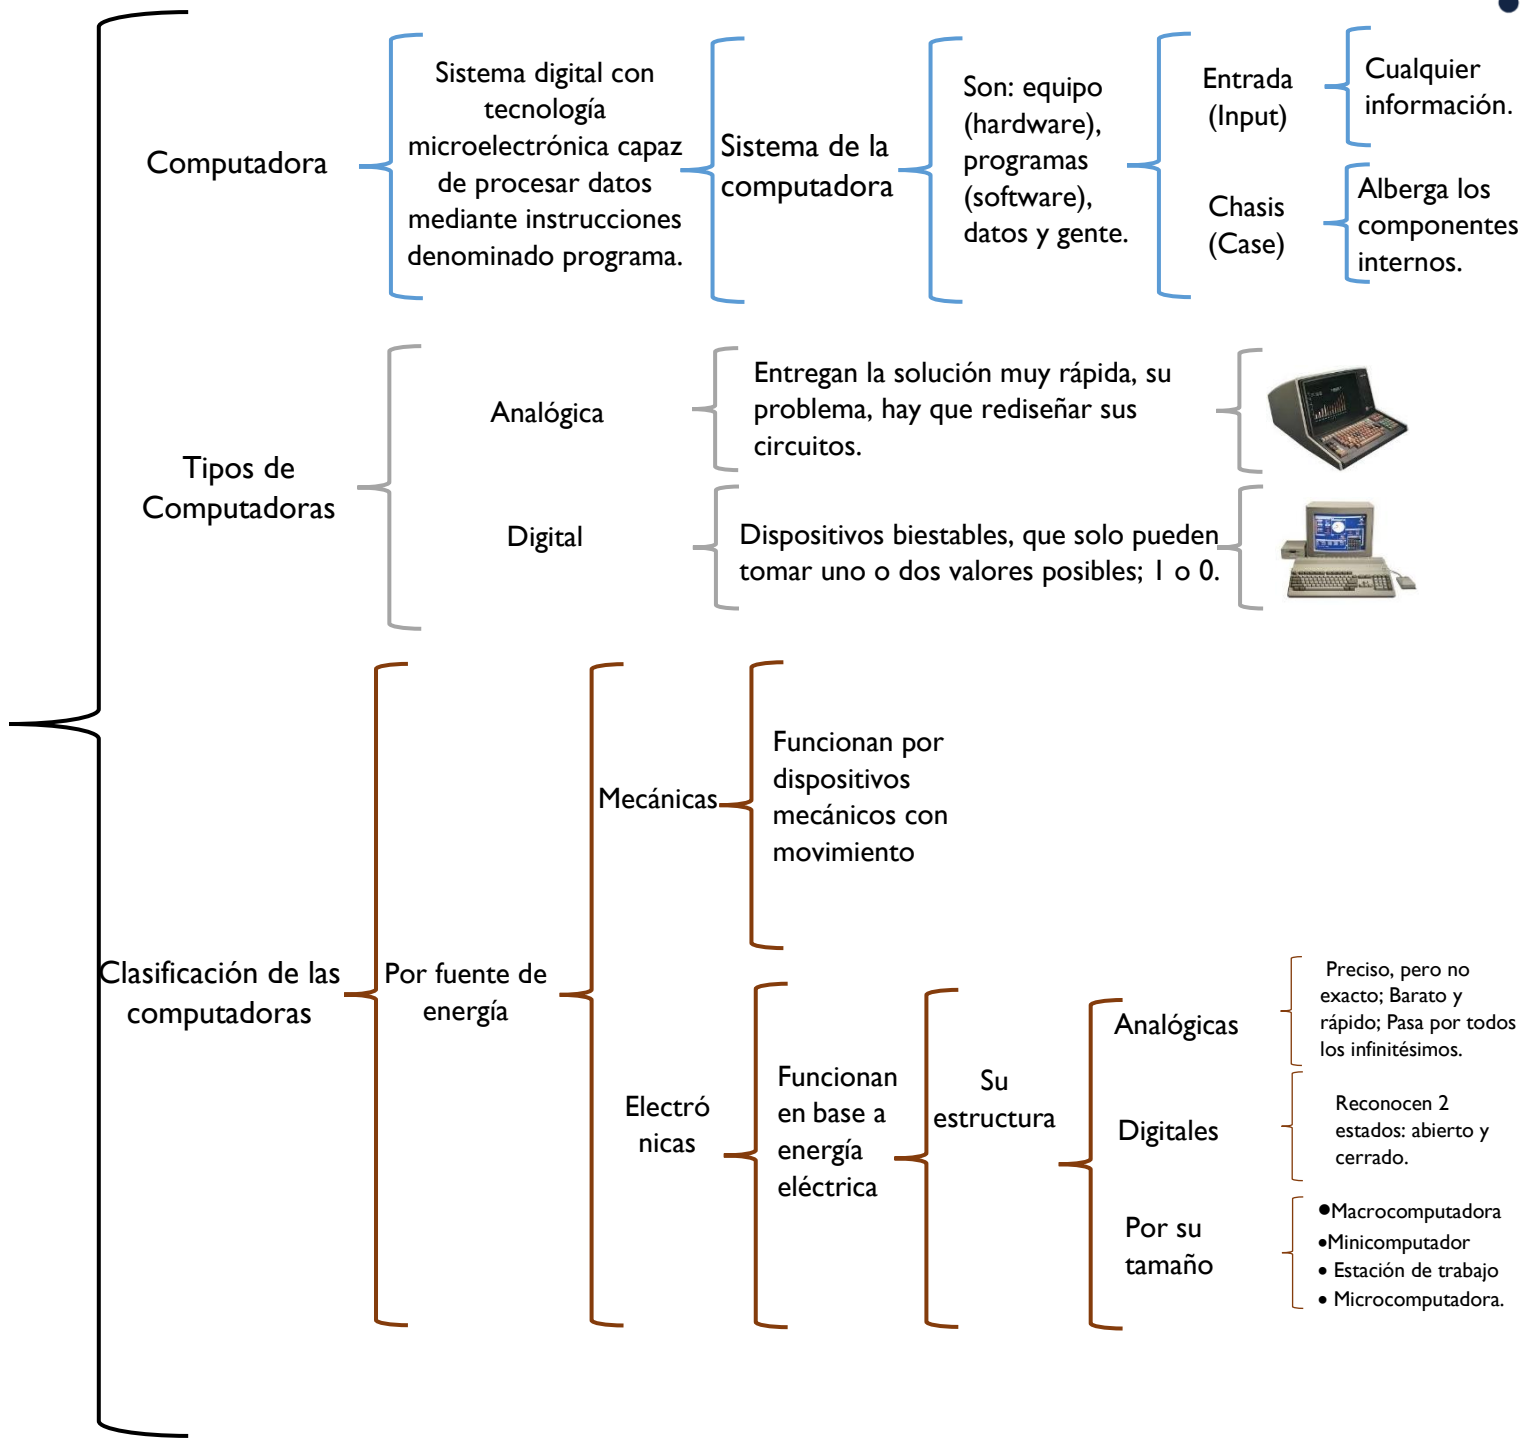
Computadora

Sistema digital con tecnología microelectrónica capaz de procesar datos mediante instrucciones denominado programa.

Sistema de la computadora

Son: equipo (hardware), programas (software), datos y gente.

Entrada (Input)

Cualquier información.

Chasis (Case)

Alberga los componentes internos.

Tipos de Computadoras

Analógica

Entregan la solución muy rápida, su problema, hay que rediseñar sus circuitos.

Digital

Dispositivos biestables, que solo pueden tomar uno o dos valores posibles; 1 o 0.

Clasificación de las computadoras

Por fuente de energía

Mecánicas

Funcionan por dispositivos mecánicos con movimiento

Electró nicas

Funcionan en base a energía eléctrica

Su estructura

Analógicas

Preciso, pero no exacto; Barato y rápido; Pasa por todos los infinitésimos.

Digitales

Reconocen 2 estados: abierto y cerrado.

Por su tamaño

•Macrocomputadora
•Minicomputador
• Estación de trabajo
• Microcomputadora.